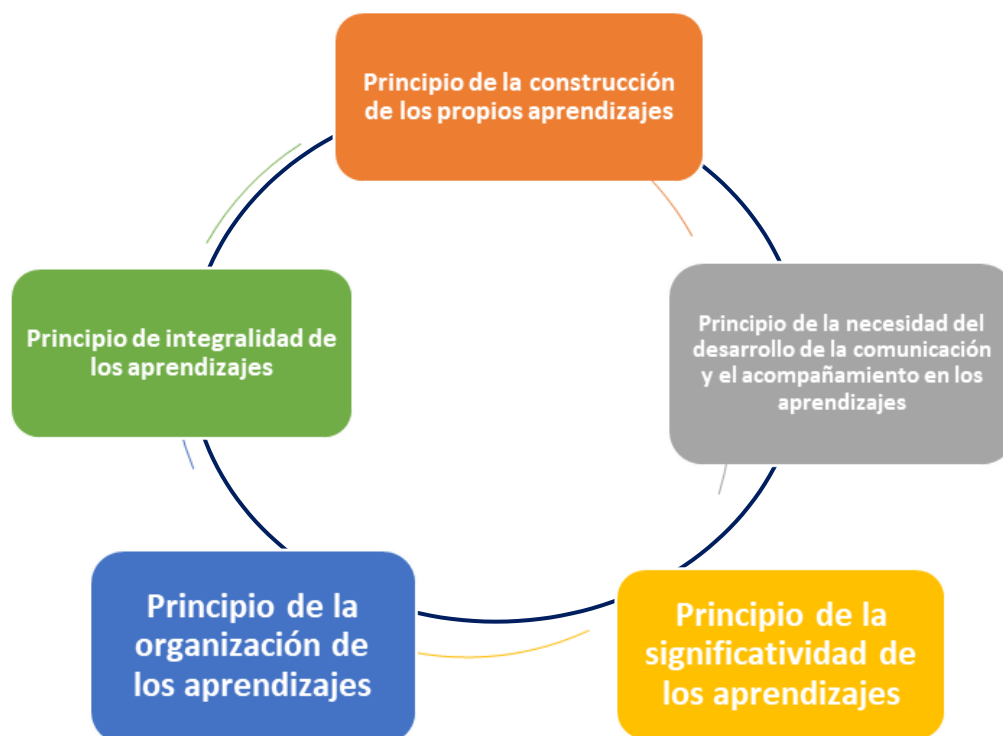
Principio de la construcción de los propios aprendizajes

Principio de la necesidad del desarrollo de la comunicación y el acompañamiento en los aprendizajes

Principio de la significatividad de los aprendizajes

Principio de la organización de los aprendizajes

Principio de integralidad de los aprendizajes